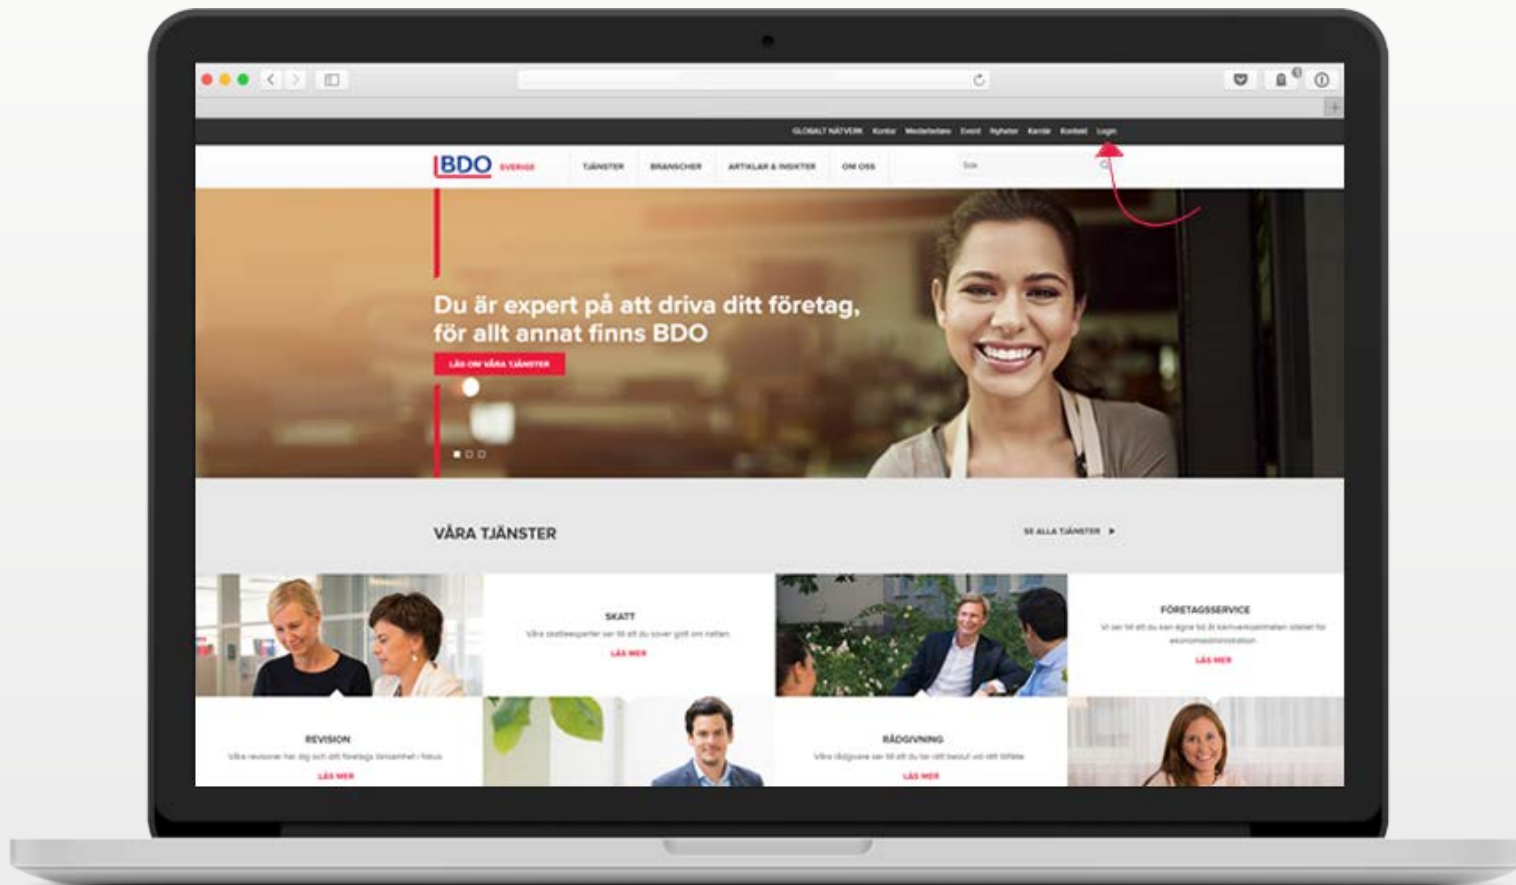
GLOBALT NÄTVERK Kontor Medarbetare Event Nyheter Karriär Kontakt Login

BDO SVERIGE

TJÄNSTER BRANSCHER ARTIKLAR & INSIKTER OM OSS

Sök

Du är expert på att driva ditt företag, för allt annat finns BDO

LÄS OM VÅRA TJÄNSTER

VÅRA TJÄNSTER

SE ALLA TJÄNSTER ▶

SKATT

Våra skatteexperter ser till att du sover gott om natten.

LÄS MER

FÖRETAGSSERVICE

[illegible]

LÄS MER

REVISION

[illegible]

LÄS MER

RÅDGIVNING

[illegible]

LÄS MER